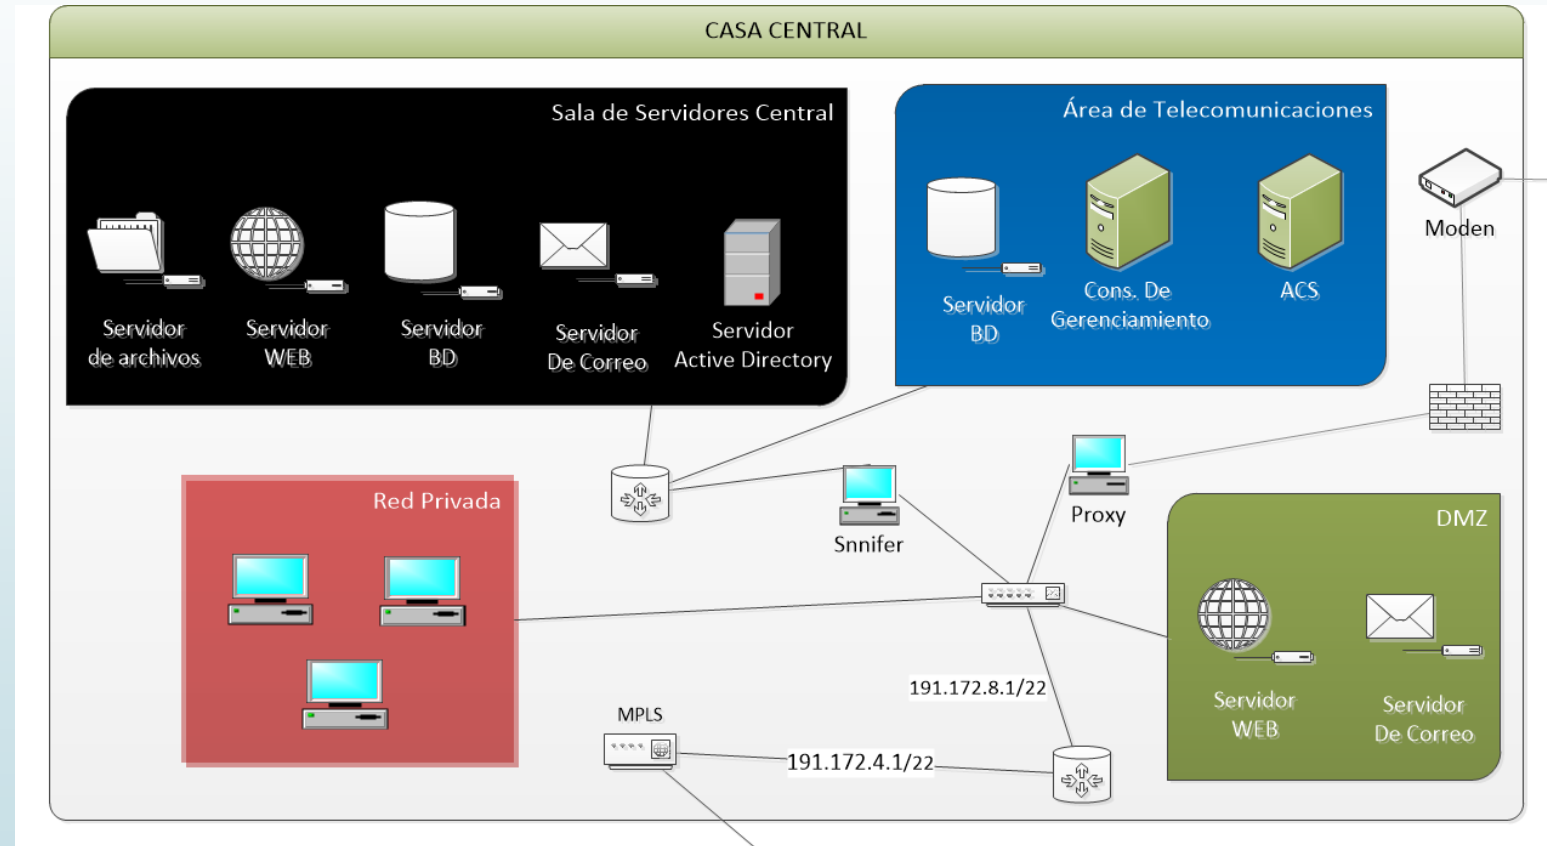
CASA CENTRAL

Sala de Servidores Central

Servidor de archivos

Servidor WEB

Servidor BD

Servidor De Correo

Servidor Active Directory

Área de Telecomunicaciones

Servidor BD

Cons. De Gerenciamiento

ACS

Moden

Red Privada

Snnifer

Proxy

DMZ

Servidor WEB

Servidor De Correo

191.172.8.1/22

MPLS

191.172.4.1/22